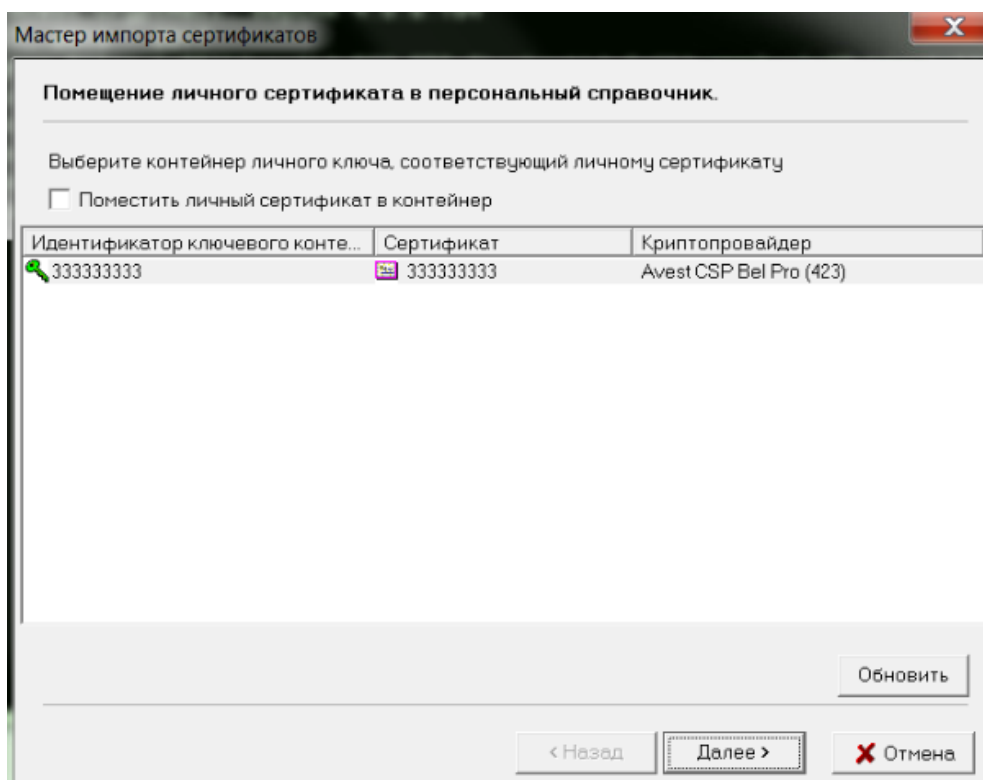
Мастер импорта сертификатов

Помещение личного сертификата в персональный справочник.

Выберите контейнер личного ключа, соответствующий личному сертификату

Поместить личный сертификат в контейнер

| Идентификатор ключевого конте... | Сертификат | Криптопровайдер |
|---|---|---|
| 333333333 | 333333333 | Avest CSP Bel Pro (423) |

Обновить

< Назад  Далее >  Отмена